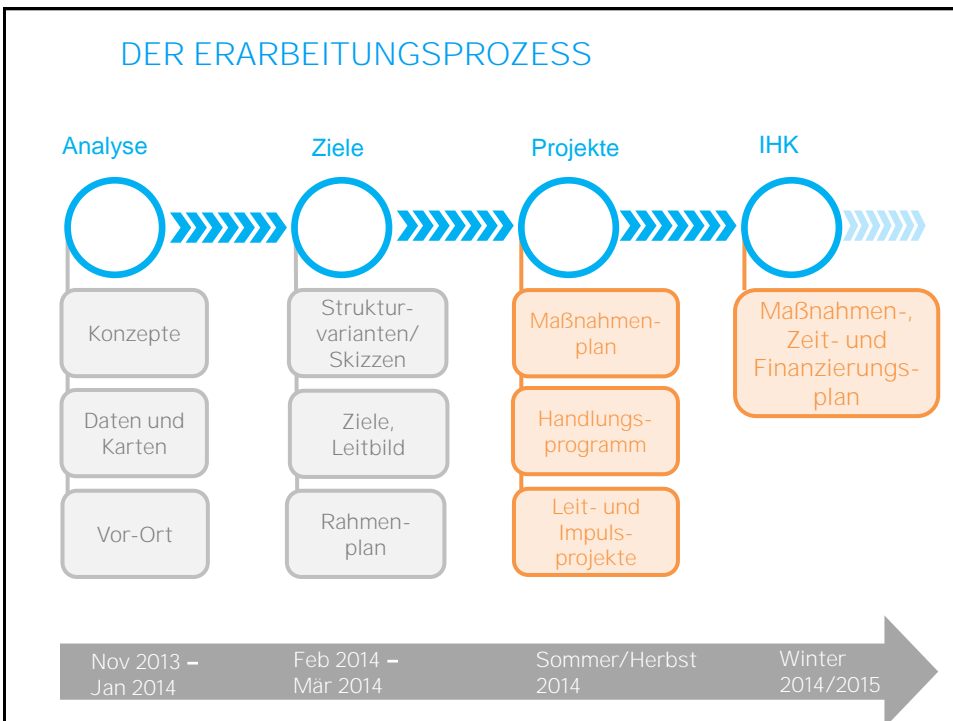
DER ERARBEITUNGSPROZESS

Analyse

Konzepte

Daten und Karten

Vor-Ort

Ziele

Strukturvarianten/ Skizzen

Ziele, Leitbild

Rahmenplan

Projekte

Maßnahmenplan

Handlungsprogramm

Leit- und Impulsprojekte

IHK

Maßnahmen-, Zeit- und Finanzierungsplan

Nov 2013 – Jan 2014

Feb 2014 – Mär 2014

Sommer/Herbst 2014

Winter 2014/2015